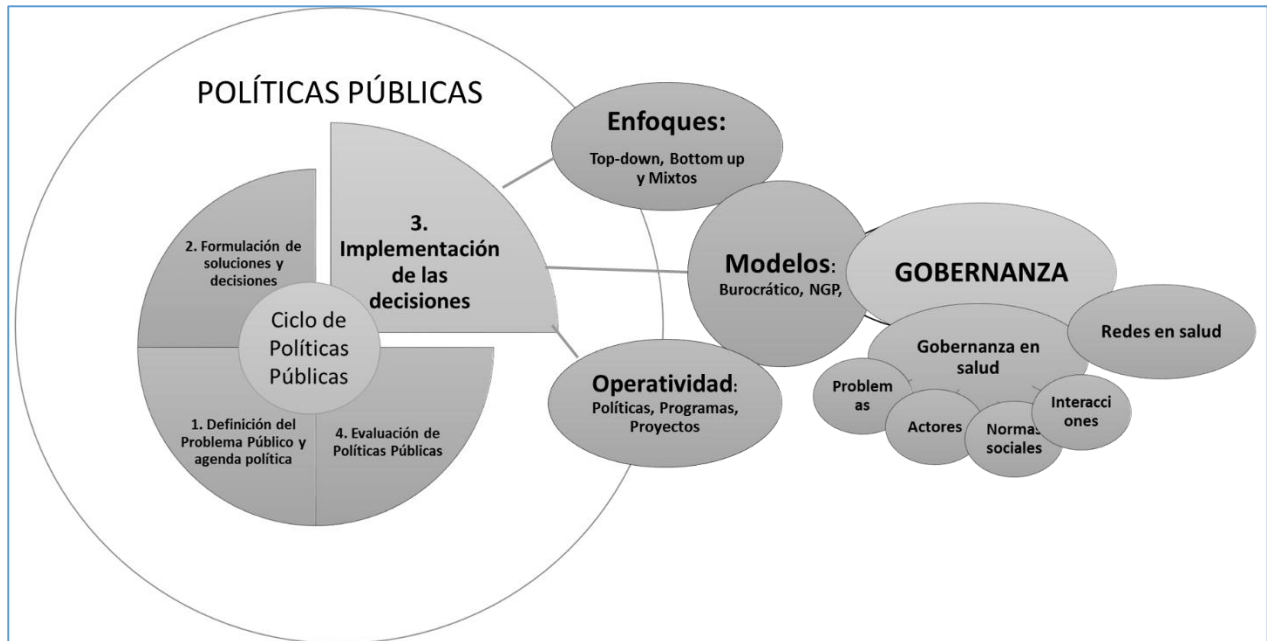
POLÍTICAS PÚBLICAS

2. Formulación de soluciones y decisiones

3. Implementación de las decisiones

Ciclo de Políticas Públicas

1. Definición del Problema Público y agenda política

4. Evaluación de Políticas Públicas

Enfoques:
Top-down, Bottom up y Mixtos

Modelos: Burocrático, NGP,

GOBERNANZA

Redes en salud

Gobernanza en salud

Problem as

Actores

Normas sociales

Interacci ones

Operatividad: Políticas, Programas, Proyectos